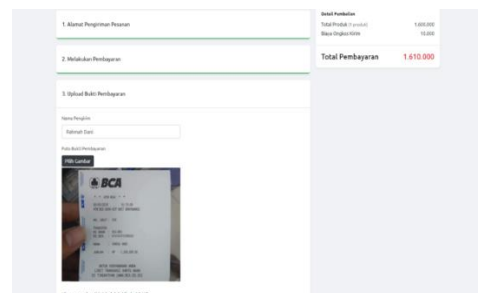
1. Alamat Pengiriman Pesanan

2. Melakukan Pembayaran

3. Upload Bukti Pembayaran

Nama Pengirim

Rahmah Dani

Foto Bukti Pembayaran

Pilih Gambar

BCA

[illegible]

Detail Pembelian

Total Produk (1 produk) 1.600.000

Biaya Ongkos Kirim 10.000

Total Pembayaran 1.610.000